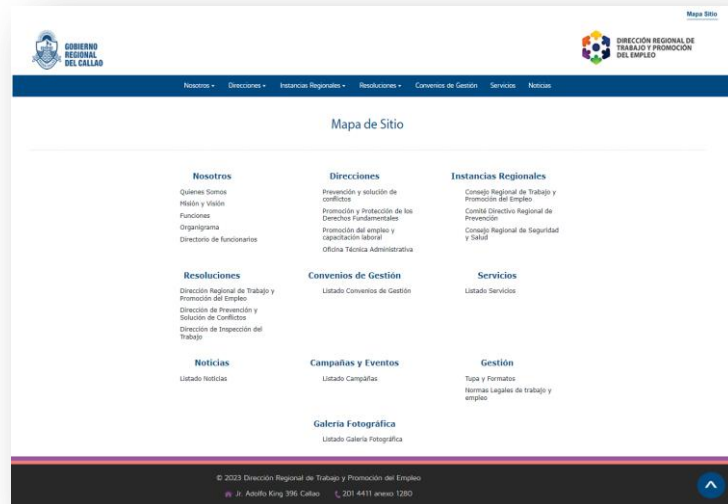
Mapa Sitio

GOBIERNO REGIONAL DEL CALLAO

DIRECCIÓN REGIONAL DE TRABAJO Y PROMOCIÓN DEL EMPLEO

Nosotros ▾ Direcciones ▾ Instancias Regionales ▾ Resoluciones ▾ Convenios de Gestión Servicios Noticias

Mapa de Sitio

Nosotros
Quienes Somos
Misión y Visión
Funciones
Organigrama
Directorio de funcionarios

Direcciones
Prevención y solución de conflictos
Promoción y Protección de los Derechos Fundamentales
Promoción del empleo y capacitación laboral
Oficina Técnica Administrativa

Instancias Regionales
Consejo Regional de Trabajo y Promoción del Empleo
Comité Directivo Regional de Prevención
Consejo Regional de Seguridad y Salud

Resoluciones
Dirección Regional de Trabajo y Promoción del Empleo
Dirección de Prevención y Solución de Conflictos
Dirección de Inspección del Trabajo

Convenios de Gestión
Listado Convenios de Gestión

Servicios
Listado Servicios

Noticias
Listado Noticias

Campañas y Eventos
Listado Campañas

Gestión
Tupa y Formatos
Normas Legales de trabajo y empleo

Galeria Fotográfica
Listado Galería Fotográfica

© 2023 Dirección Regional de Trabajo y Promoción del Empleo
Jr. Adolfo King 396 Callao 201 4411 anexo 1280